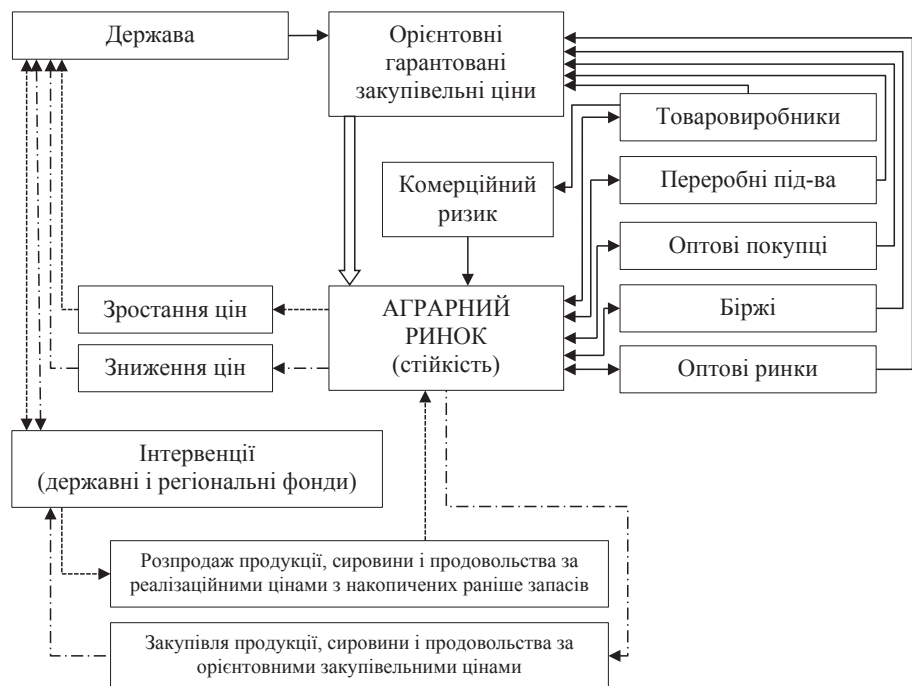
Держава

Орієнтовні гарантовані закупівельні ціни

Товаровиробники

Комерційний ризик

Переробні під-ва

Оптові покупці

Зростання цін

АГРАРНИЙ РИНОК (стійкість)

Біржі

Зниження цін

Оптові ринки

Інтервенції (державні і регіональні фонди)

Розпродаж продукції, сировини і продовольства за реалізаційними цінами з накопичених раніше запасів

Закупівля продукції, сировини і продовольства за орієнтовними закупівельними цінами